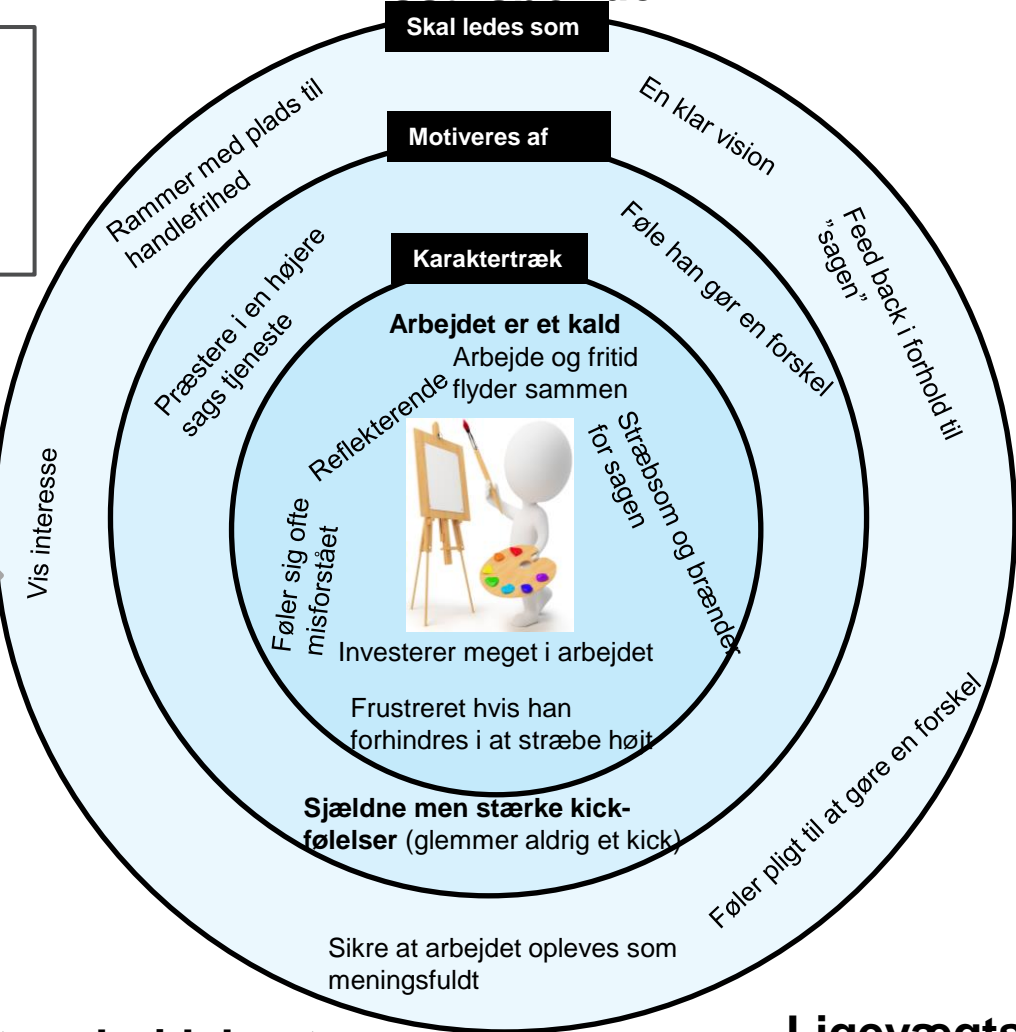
Skal ledes som

En klar vision

Rammer med plads til handlefrihed

Feed back i forhold til "sagen"

Vis interesse

Sikre at arbejdet opleves som meningsfuldt

Motiveres af

Præstere i en højere sags tjeneste

Føle han gør en forskel

Føler pligt til at gøre en forskel

Sjældne men stærke kick-følelser (glemmer aldrig et kick)

Karaktertræk

Arbejdet er et kald

Arbejde og fritid flyder sammen

Reflekterende

Stræbsom og brænder for sagen

Føler sig ofte misforstået

Investerer meget i arbejdet

Frustreret hvis han forhindres i at stræbe højt

Ligevægts